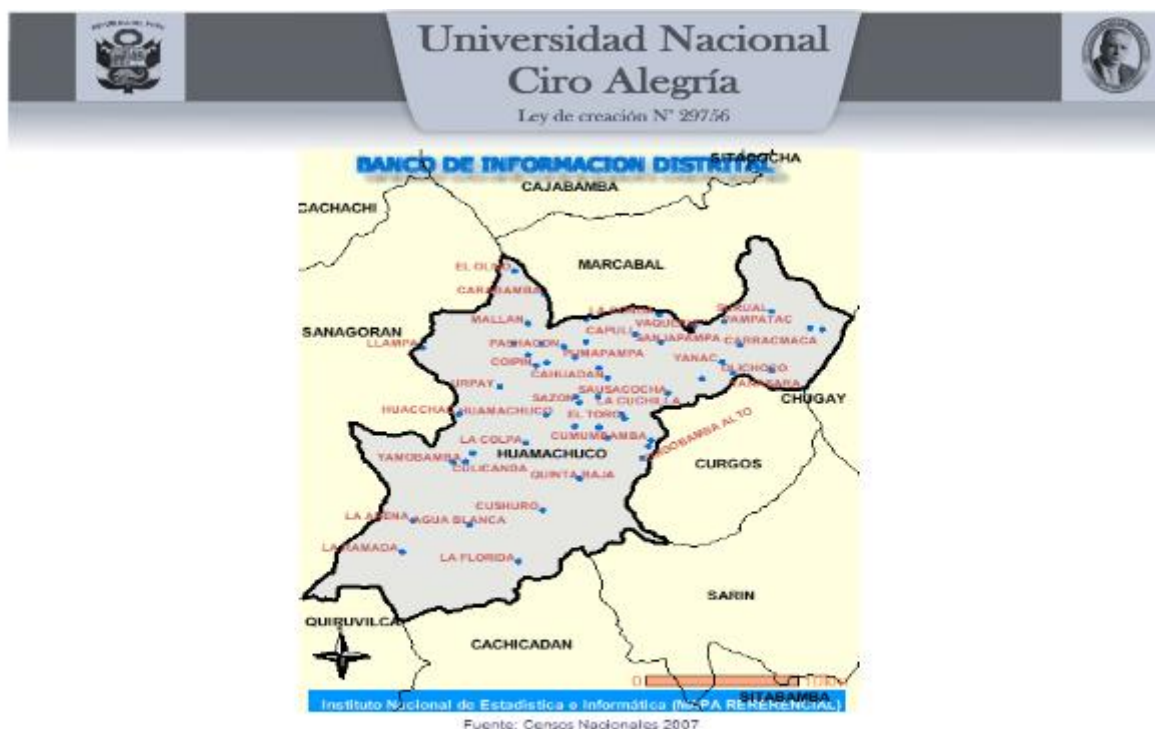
Universidad Nacional
Ciro Alegría
Ley de creación N° 29756

BANCO DE INFORMACION DISTRITAL

SITACOCHA
CAJABAMBA
CACHACHI
MARCABAL
EL OLIVO
CARAMBAMBA
SANAGORAN
MALLAN
LA UNION
SHUGAL
PAMPATAC
VAQUERIA
CAPULI
SANJAPAMPA
CARRACMACA
LLAMPA
PASHACON
PUMAPAMPA
COIPIN
YANAC
CAHUADAN
ULICHOCO
SAUSACOCHA
YAMOBARA
IRPAY
SAZON
LA CUCHILLA
CHUGAY
HUACCHA
HUAMACHUCO
EL TORO
CUMUMBAMBA
LA COLPA
HUAMACHUCO
MOROBAMBA ALTO
YAMOBAMBA
CULICANDA
CURGOS
QUINTA BAJA
CUSHURO
LA ARENA
AGUA BLANCA
LA RAMADA
LA FLORIDA
SARIN
QUIRUVILCA
CACHICADAN
SITABAMBA
Instituto Nacional de Estadística e Informática (MAPA REFERENCIAL)
Fuente: Censos Nacionales 2007